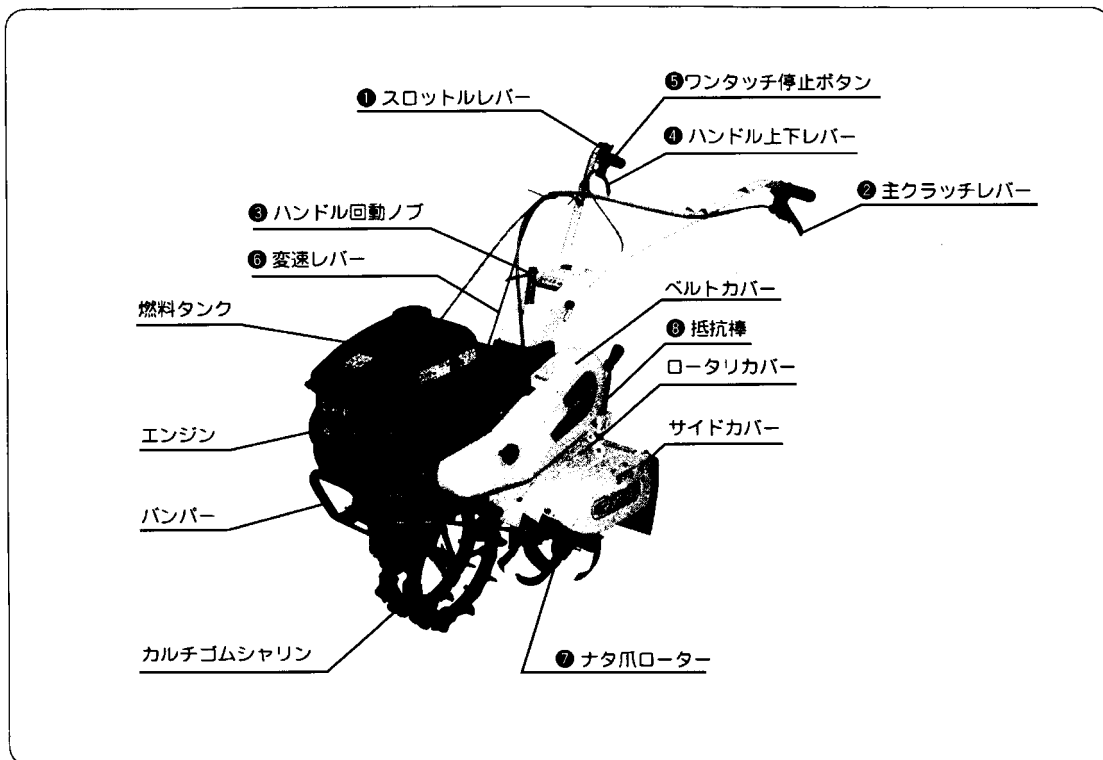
❶ スロットルレバー
❺ワンタッチ停止ボタン
❹ ハンドル上下レバー
❷ 主クラッチレバー
❸ ハンドル回動ノブ
❻ 変速レバー
燃料タンク
ベルトカバー
❽ 抵抗棒
ロータリカバー
エンジン
サイドカバー
バンパー
カルチゴムシャリン
❼ ナタ爪ローター